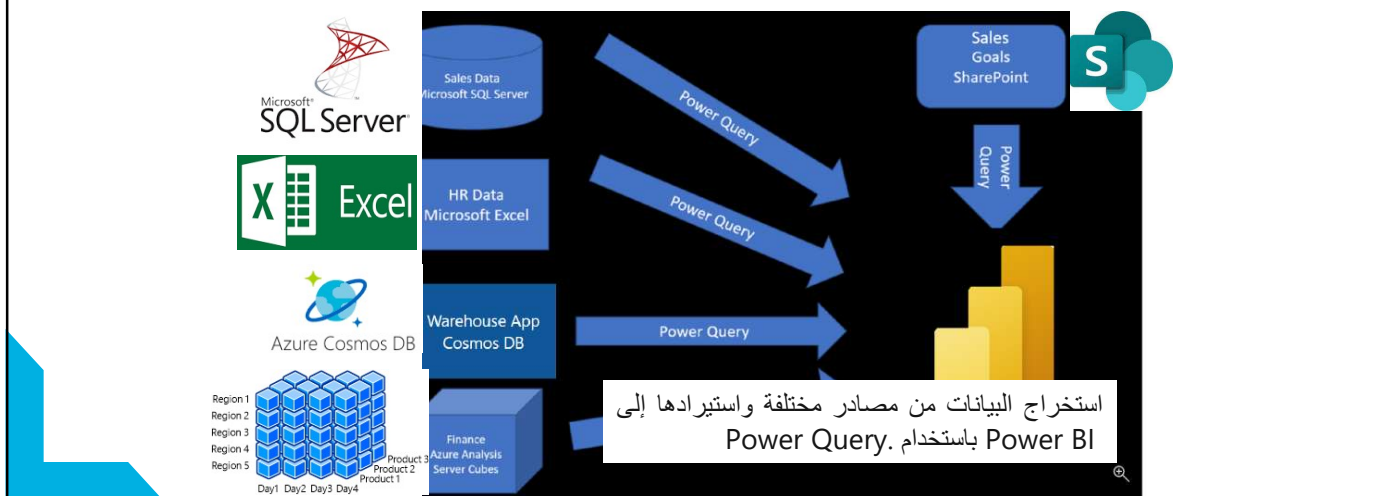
Microsoft SQL Server

Excel

Azure Cosmos DB

Region 1
Region 2
Region 3
Region 4
Region 5
Product 3
Product 2
Product 1
Day1 Day2 Day3 Day4

Sales Data
Microsoft SQL Server

HR Data
Microsoft Excel

Warehouse App
Cosmos DB

Finance
Azure Analysis
Server Cubes

Power Query

Power Query

Power Query

Sales
Goals
SharePoint

Power Query

استخراج البيانات من مصادر مختلفة واستيرادها إلى Power BI باستخدام .Power Query